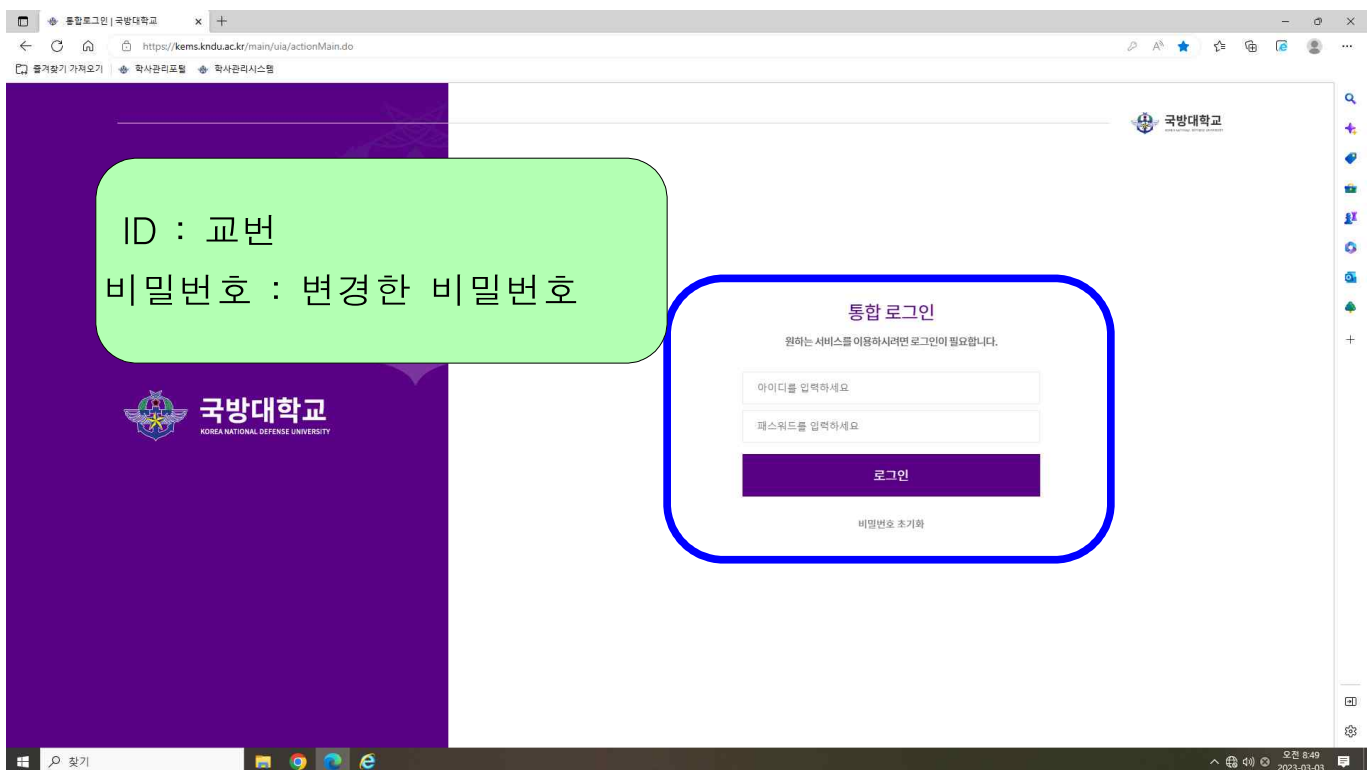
통합로그인 | 국방대학교

https://kems.kndu.ac.kr/main/uia/actionMain.do

즐겨찾기 가져오기 학사관리포털 학사관리시스템

국방대학교

ID : 교번

비밀번호 : 변경한 비밀번호

국방대학교
KOREA NATIONAL DEFENSE UNIVERSITY

통합 로그인

원하는 서비스를 이용하시려면 로그인이 필요합니다.

아이디를 입력하세요

패스워드를 입력하세요

로그인

비밀번호 초기화

찾기

오전 8:49
2023-03-03